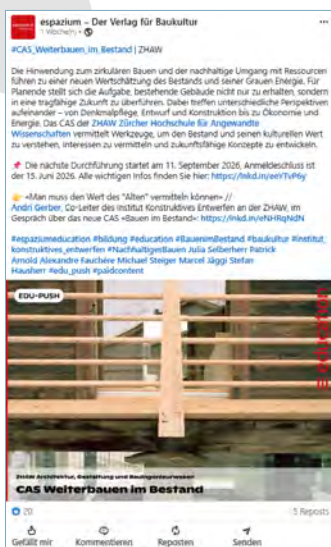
espazium – Der Verlag für Baukultur
1 Woche(n) •

#CAS_Weiterbauen_im_Bestand | ZHAW

Die Hinwendung zum zirkulären Bauen und der nachhaltige Umgang mit Ressourcen führen zu einer neuen Wertschätzung des Bestands und seiner Grauen Energie. Für Planende stellt sich die Aufgabe, bestehende Gebäude nicht nur zu erhalten, sondern in eine tragfähige Zukunft zu überführen. Dabei treffen unterschiedliche Perspektiven aufeinander – von Denkmalpflege, Entwurf und Konstruktion bis zu Ökonomie und Energie. Das CAS der ZHAW Zürcher Hochschule für Angewandte Wissenschaften vermittelt Werkzeuge, um den Bestand und seinen kulturellen Wert zu verstehen, interessen zu vermitteln und zukunftsfähige Konzepte zu entwickeln.

📌 Die nächste Durchführung startet am 11. September 2026, Anmeldeschluss ist der 15. Juni 2026. Alle wichtigen Infos finden Sie hier: https://lnkd.in/eeTvP6y

👉 «Man muss den Wert des "Alten" vermitteln können» // Andri Gerber, Co-Leiter des Institut Konstruktives Entwerfen an der ZHAW, im Gespräch über das neue CAS «Bauen im Bestand»: https://lnkd.in/eNHRqNdN

#espaziumeducation #bildung #education #BauenimBestand #baukultur #institut_konstruktives_entwerfen #NachhaltigerBauen Julia Selberherr Patrick Arnold Alexandre Fauchère Michael Steiger Marcel Jäggi Stefan Hausherr #edu_push #paidcontent

EDU-PUSH

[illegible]

CAS Weiterbauen im Bestand

20	5 Reposts

Gefällt mir	Kommentieren	Reposten	Senden